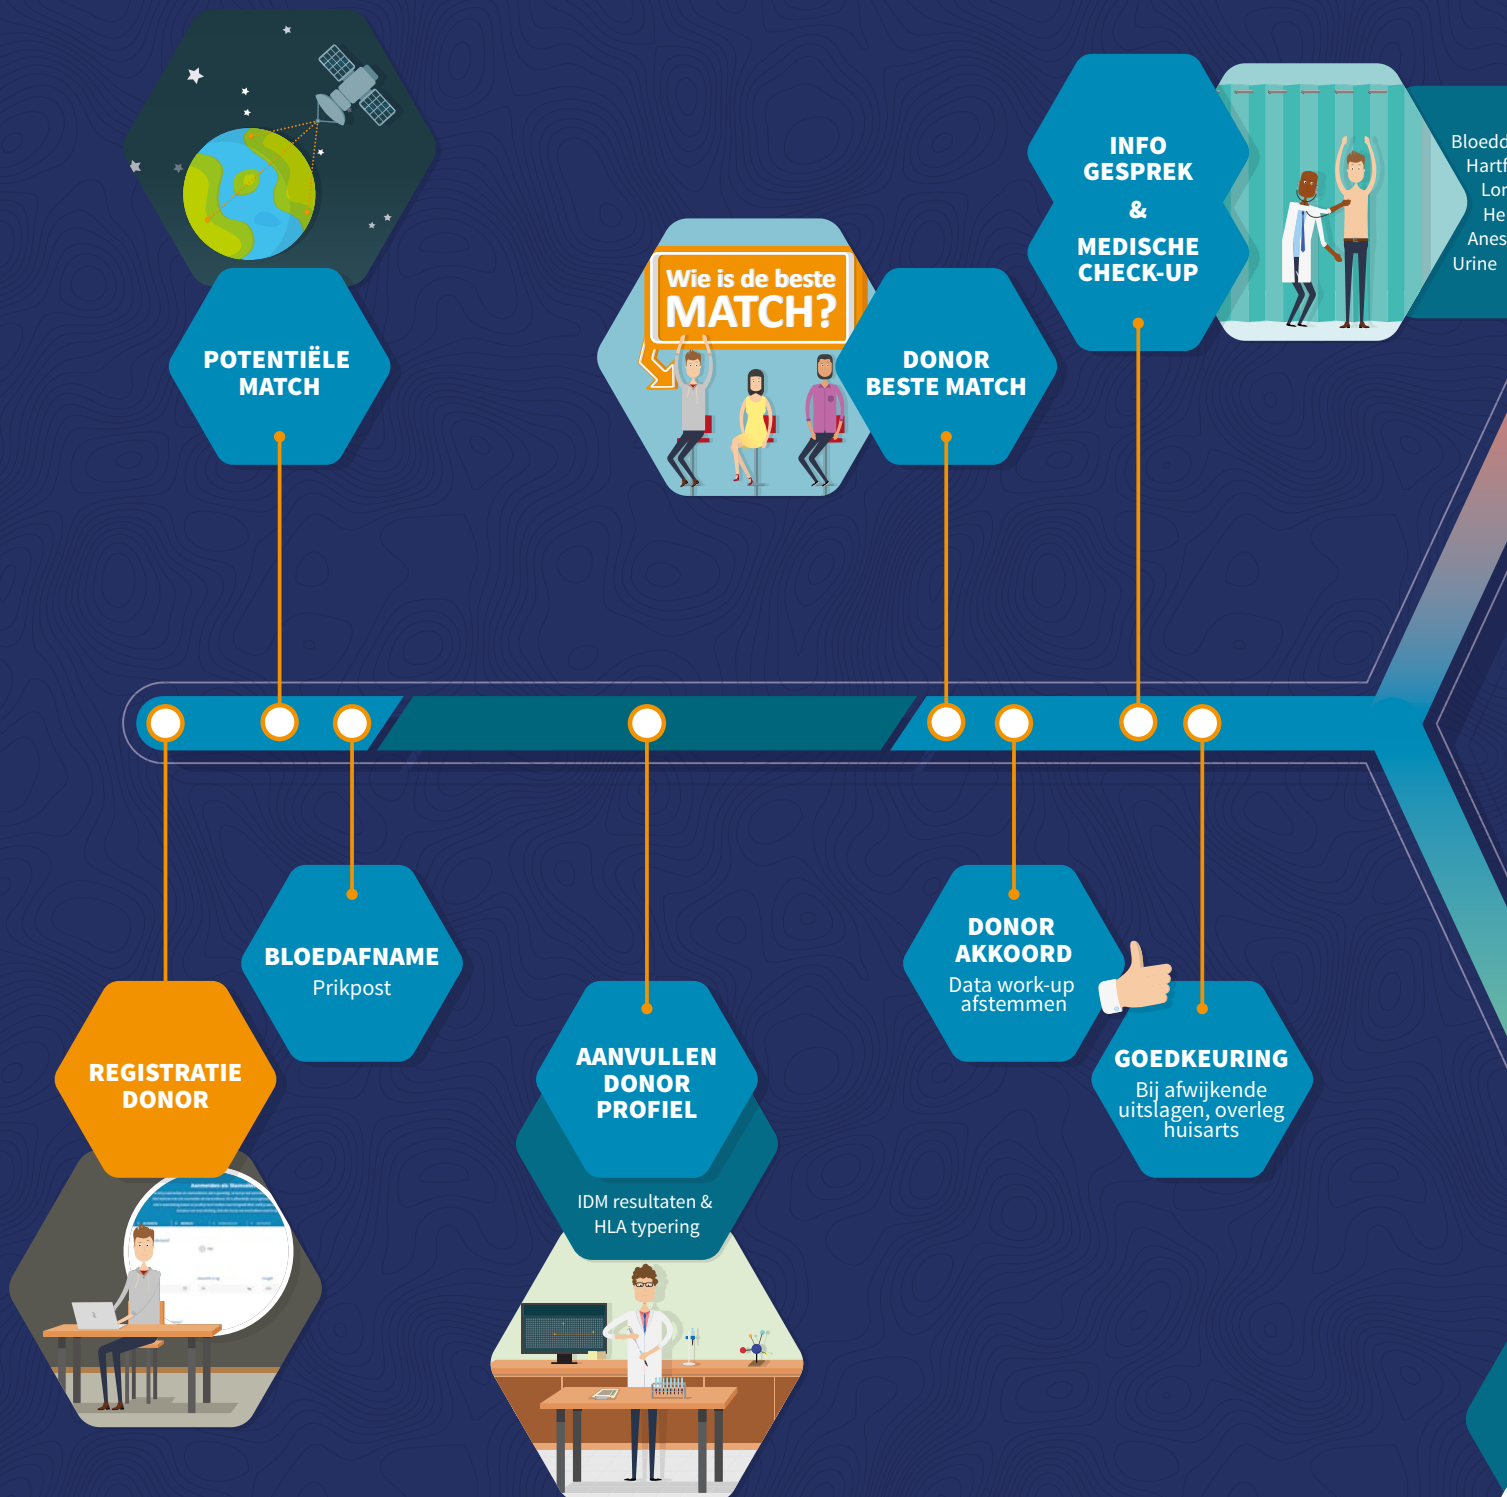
POTENTIËLE MATCH

Wie is de beste MATCH?

DONOR BESTE MATCH

INFO GESPREK & MEDISCHE CHECK-UP

Bloedd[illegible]
Hartf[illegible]
Lo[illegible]
He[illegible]
Anes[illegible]
Urine

BLOEDAFNAME
Prikpost

REGISTRATIE DONOR

AANVULLEN DONOR PROFIEL

IDM resultaten & HLA typering

DONOR AKKOORD
Data work-up afstemmen

GOEDKEURING
Bij afwijkende uitslagen, overleg huisarts